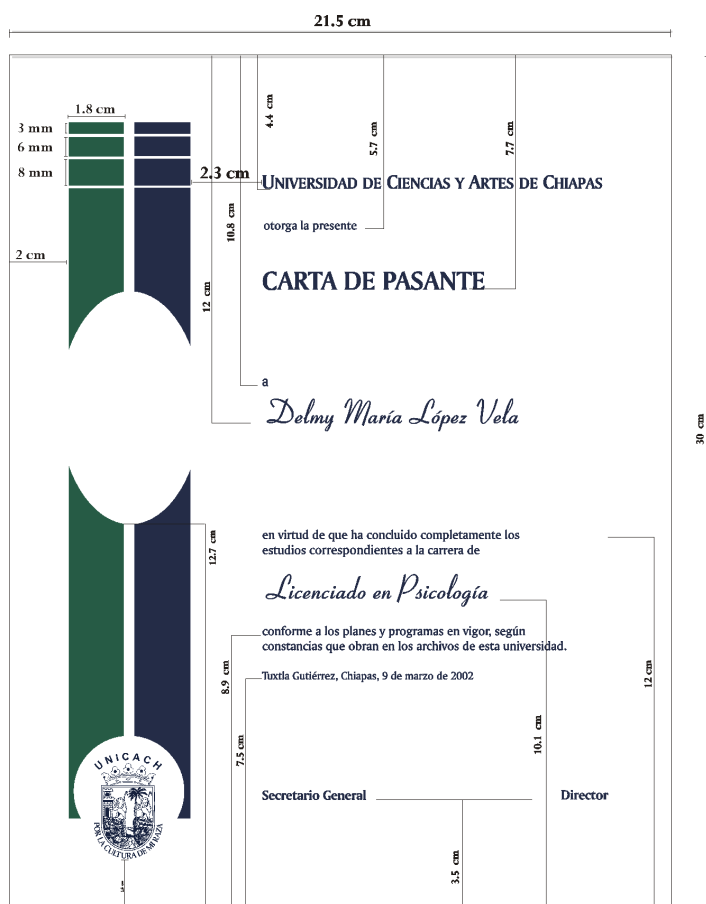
21.5 cm

1.8 cm

3 mm

6 mm

8 mm

2 cm

4.4 cm

5.7 cm

7.7 cm

2.3 cm

UNIVERSIDAD DE CIENCIAS Y ARTES DE CHIAPAS

10.8 cm

otorga la presente

12 cm

CARTA DE PASANTE

a

Delmy María López Vela

30 cm

12.7 cm

en virtud de que ha concluido completamente los estudios correspondientes a la carrera de

Licenciado en Psicología

conforme a los planes y programas en vigor, según constancias que obran en los archivos de esta universidad.

8.9 cm

12 cm

Tuxtla Gutiérrez, Chiapas, 9 de marzo de 2002

10.1 cm

7.5 cm

UNICACH

POR LA CULTURA DE MI RAZA

Secretario General

Director

3.5 cm